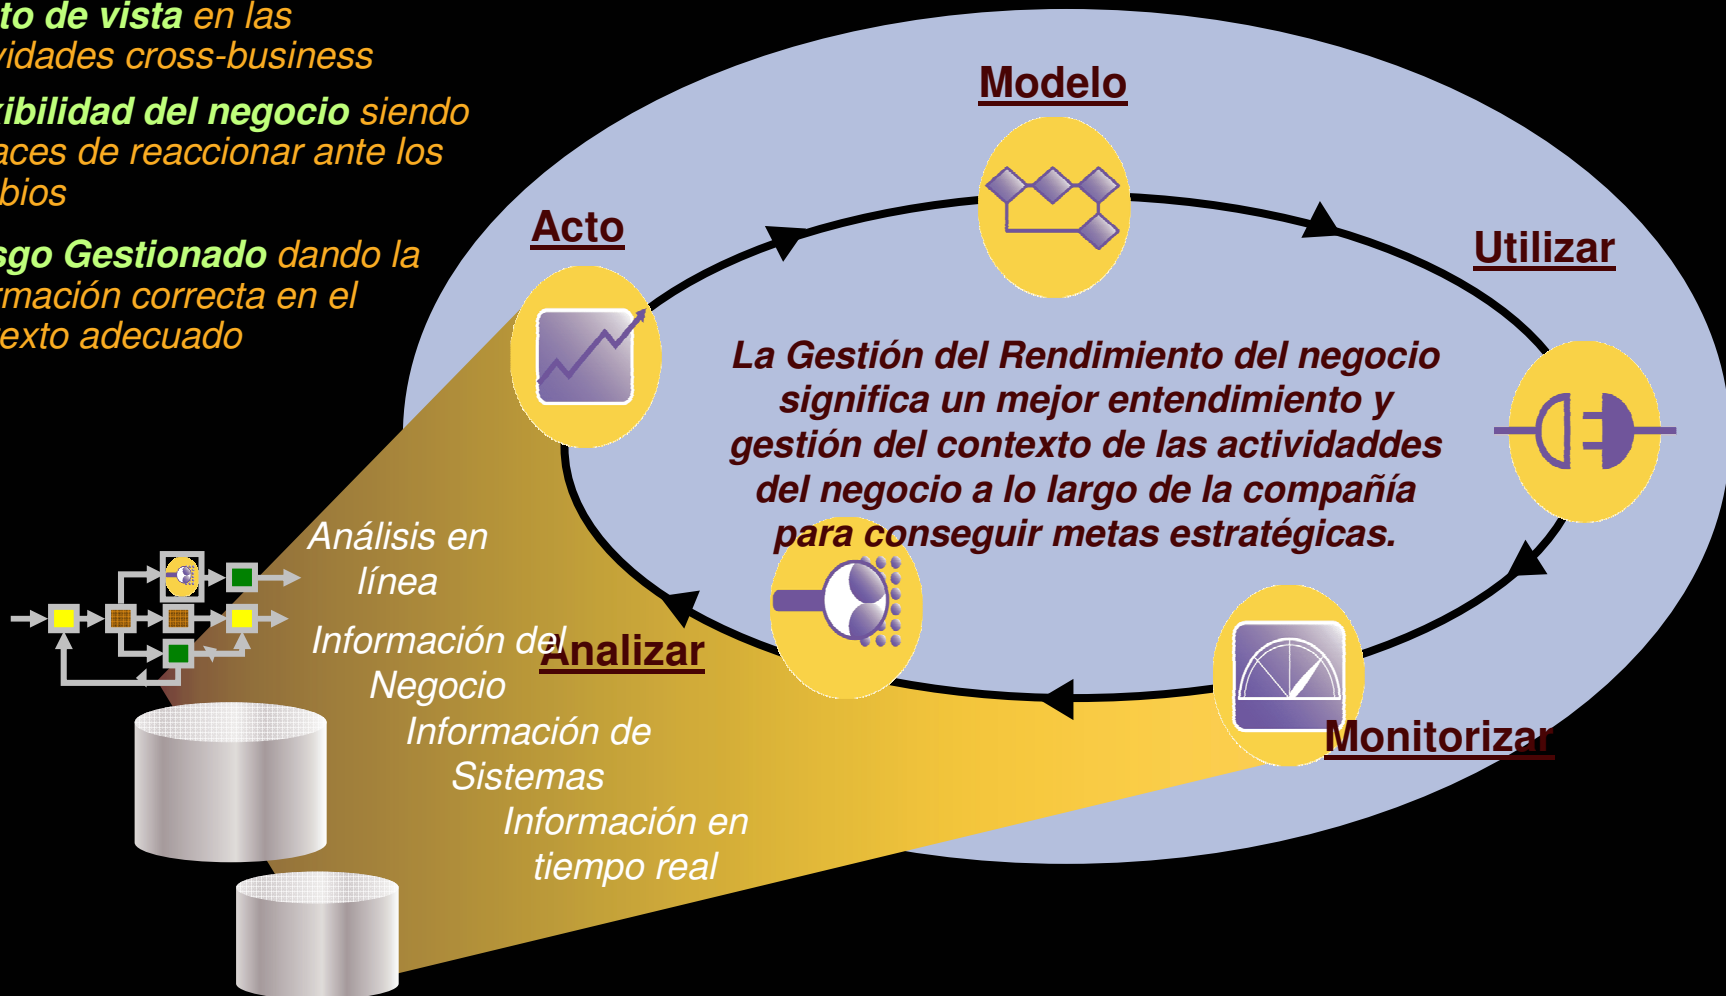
to de vista en las
vidades cross-business

ibilidad del negocio siendo
aces de reaccionar ante los
bios

sgo Gestionado dando la
mación correcta en el
exto adecuado

Modelo

Acto

Utilizar

La Gestión del Rendimiento del negocio significa un mejor entendimiento y gestión del contexto de las actividaddes del negocio a lo largo de la compañía para conseguir metas estratégicas.

Análisis en línea

Información del Negocio

Analizar

Información de Sistemas

Información en tiempo real

Monitorizar